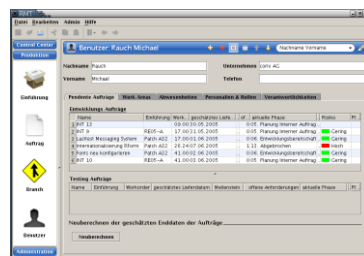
Datei Bearbeiten Admin Hilfe

Central Center
Produktion

Einführung

Auftrag

Branch

Benutzer

Administration

Benutzer Fauch Michael

Nachname Vorname

Nachname Fauch
Vorname Michael
Unternehmen coins AG
Telefon

Pendente Aufträge | Work Areas | Abwesenheiten | Personalien & Rollen | Verantwortlichkeiten

Entwicklungs Aufträge

| | Name | Einführung | Work... | geschätztes Lieferd... | vf | aktuelle Phase | Risiko | Pr |
|---|---|---|---|---|---|---|---|---|
| 1 | RIT 13 | | | 09.00 30.05.2005 | | 0:05 Planung Interner Auftrag | Gering | |
| 2 | RIT 9 | | RE05--A | 17.00 31.05.2005 | | 0:05 Planung Interner Auftrag | Gering | |
| 3 | Lachen Messaging System | | Patch A22 | 17.00 06.06.2005 | | 0:05 Entwicklungsbereitschaft | Gering | |
| 4 | Internationalisierung Rform | | Patch A22 | 26.24 07.06.2005 | | 1:10 Abgebrochen | Hoch | |
| 5 | Patch neu konfigurieren | | Patch A22 | 41.00 02.06.2005 | | 0:05 Entwicklungsbereitschaft | Gering | |
| 6 | RIT 10 | | RE05--A | 41.00 01.06.2005 | | 0:05 Planung Interner Auftrag | Gering | |

Testing Aufträge

| Name | Einführung | Workorder | geschätztes Lieferdatum | Weiterstein | offene Anforderungen | aktuelle Phase | Pr |
|---|---|---|---|---|---|---|---|

Neuberechnen der geschätzten Enddaten der Aufträge

Neuberechnen